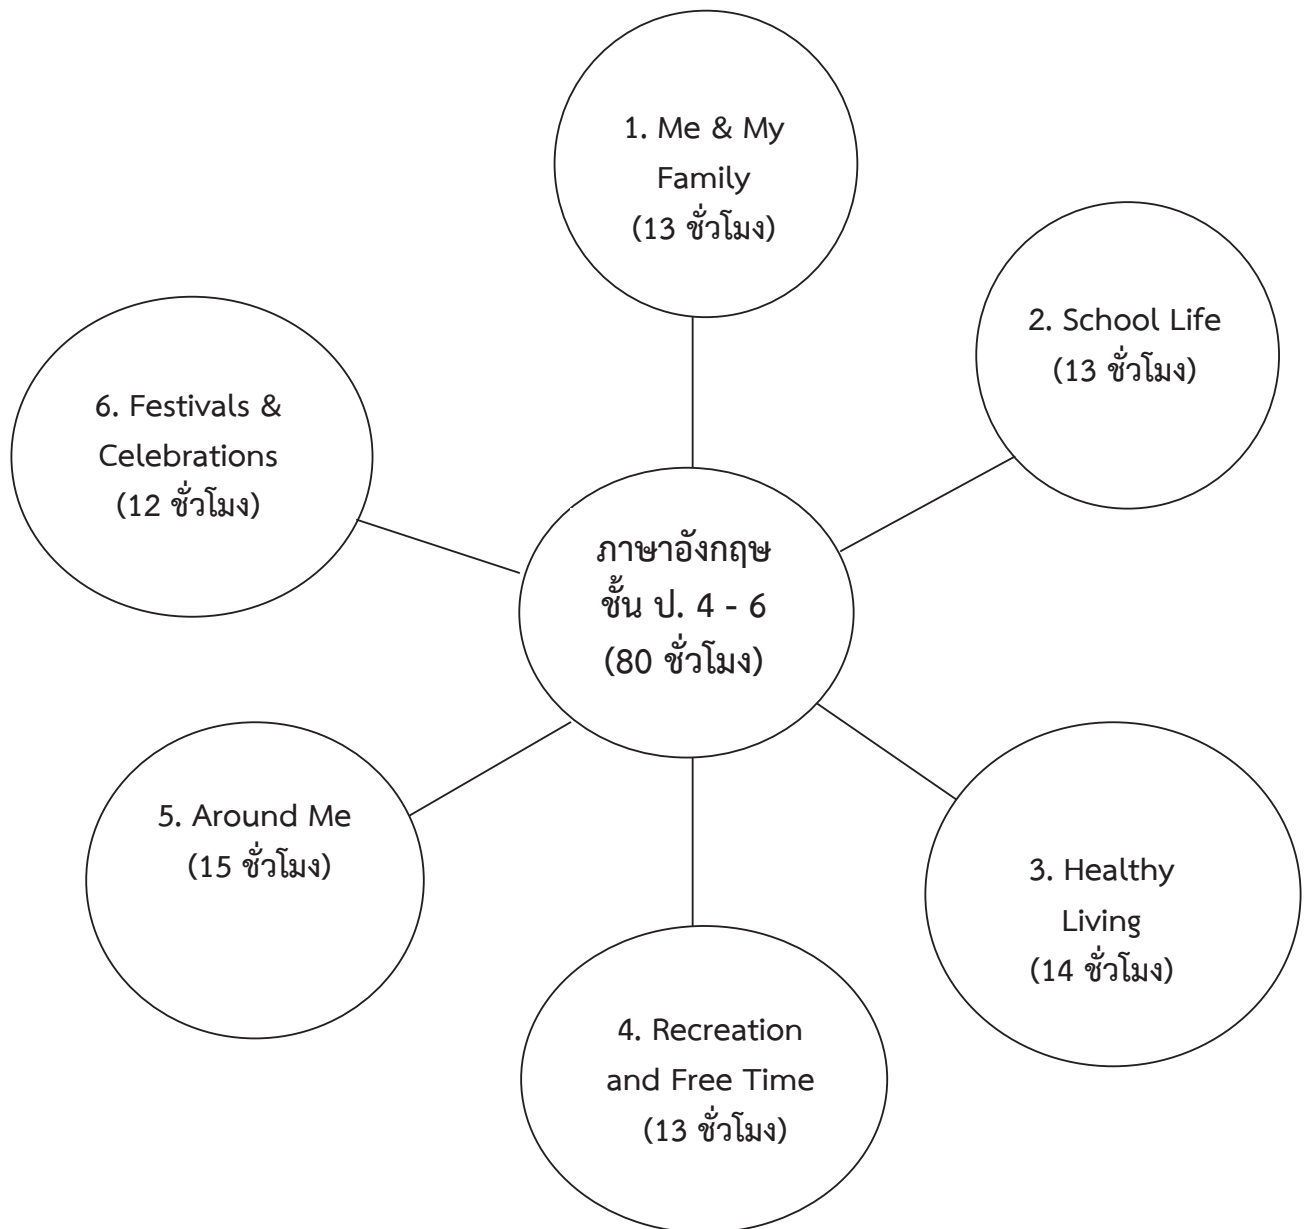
ภาษาอังกฤษ
ชั้น ป. 4 - 6
(80 ชั่วโมง)

1. Me & My Family
(13 ชั่วโมง)

2. School Life
(13 ชั่วโมง)

3. Healthy Living
(14 ชั่วโมง)

4. Recreation and Free Time
(13 ชั่วโมง)

5. Around Me
(15 ชั่วโมง)

6. Festivals & Celebrations
(12 ชั่วโมง)